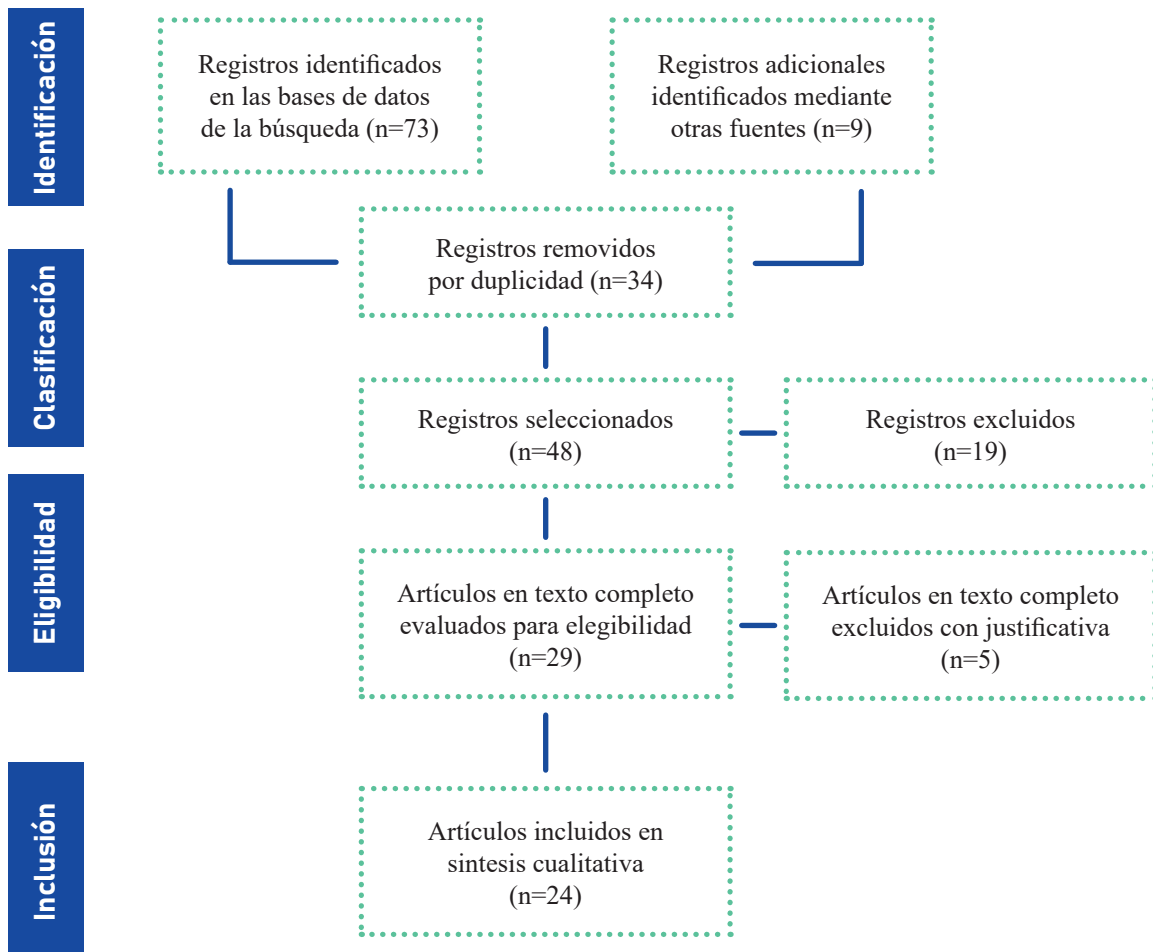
Identificación

Registros identificados en las bases de datos de la búsqueda (n=73)

Registros adicionales identificados mediante otras fuentes (n=9)

Clasificación

Registros removidos por duplicidad (n=34)

Registros seleccionados (n=48)

Registros excluidos (n=19)

Eligibilidad

Artículos en texto completo evaluados para elegibilidad (n=29)

Artículos en texto completo excluidos con justificativa (n=5)

Inclusión

Artículos incluidos en síntesis cualitativa (n=24)